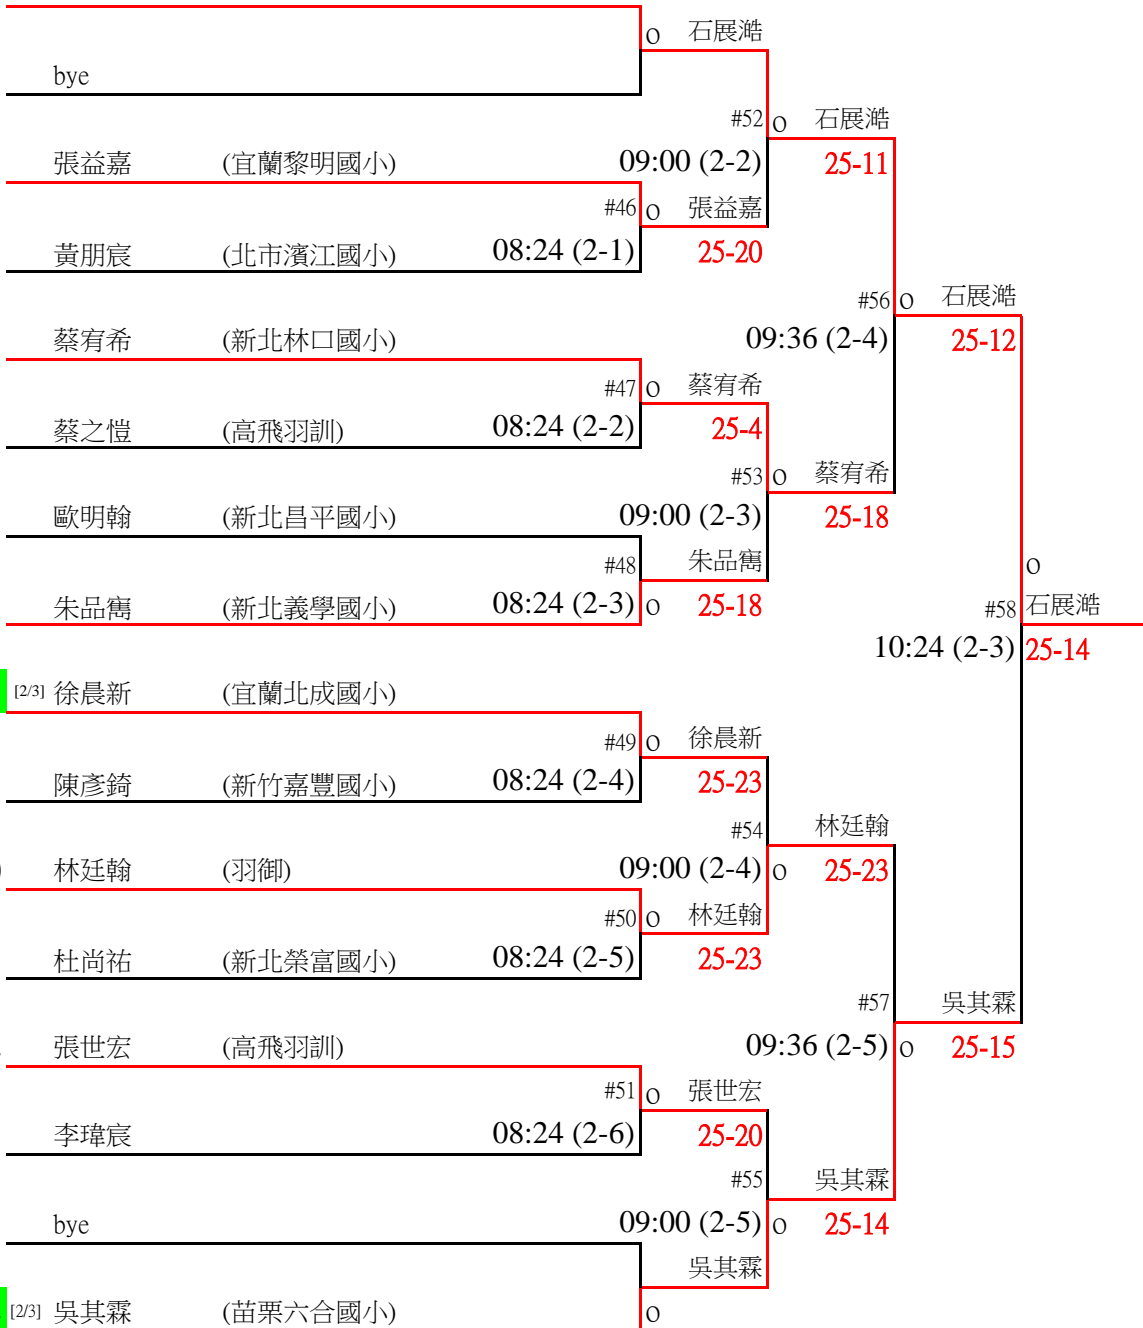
o 石展澔
bye
#52 o 石展澔
張益嘉 (宜蘭黎明國小) 09:00 (2-2) 25-11
#46 o 張益嘉
黃朋宸 (北市濱江國小) 08:24 (2-1) 25-20
#56 o 石展澔
蔡宥希 (新北林口國小) 09:36 (2-4) 25-12
#47 o 蔡宥希
蔡之愷 (高飛羽訓) 08:24 (2-2) 25-4
#53 o 蔡宥希
歐明翰 (新北昌平國小) 09:00 (2-3) 25-18
#48 朱品嵩
朱品嵩 (新北義學國小) 08:24 (2-3) o 25-18
o
#58 石展澔
10:24 (2-3) 25-14
[2/3] 徐晨新 (宜蘭北成國小)
#49 o 徐晨新
陳彥錡 (新竹嘉豐國小) 08:24 (2-4) 25-23
#54 林廷翰
林廷翰 (羽御) 09:00 (2-4) o 25-23
#50 o 林廷翰
杜尚祐 (新北榮富國小) 08:24 (2-5) 25-23
#57 吳其霖
張世宏 (高飛羽訓) 09:36 (2-5) o 25-15
#51 o 張世宏
李瑋宸 08:24 (2-6) 25-20
#55 吳其霖
bye 09:00 (2-5) o 25-14
吳其霖
[2/3] 吳其霖 (苗栗六合國小)
o